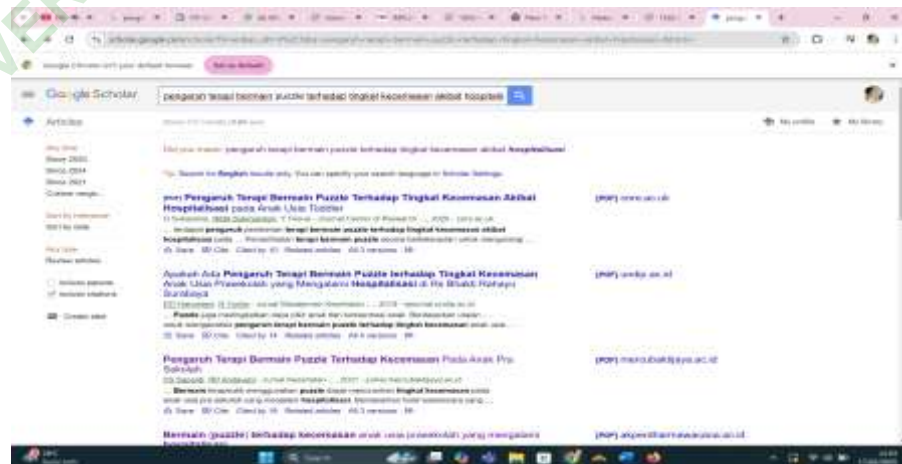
Google Scholar

pengaruh terapi bermain puzzle terhadap tingkat kecemasan akibat hospitalisasi

Articles

Pengaruh Terapi Bermain Puzzle Terhadap Tingkat Kecemasan Akibat Hospitalisasi pada Anak Usia Toddler

[PDF] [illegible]

Apakah Ada Pengaruh Terapi Bermain Puzzle terhadap Tingkat Kecemasan Anak Usia Prasekolah yang Mengalami Hospitalisasi di Rs Bhakti Rahayu Surabaya

[PDF] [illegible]

Pengaruh Terapi Bermain Puzzle Terhadap Kecemasan Pada Anak Pra Sekolah

[PDF] mercubaktijaya.ac.id

Bermain (puzzle) terhadap kecemasan anak usia prasekolah yang mengalami hospitalisasi

[PDF] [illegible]